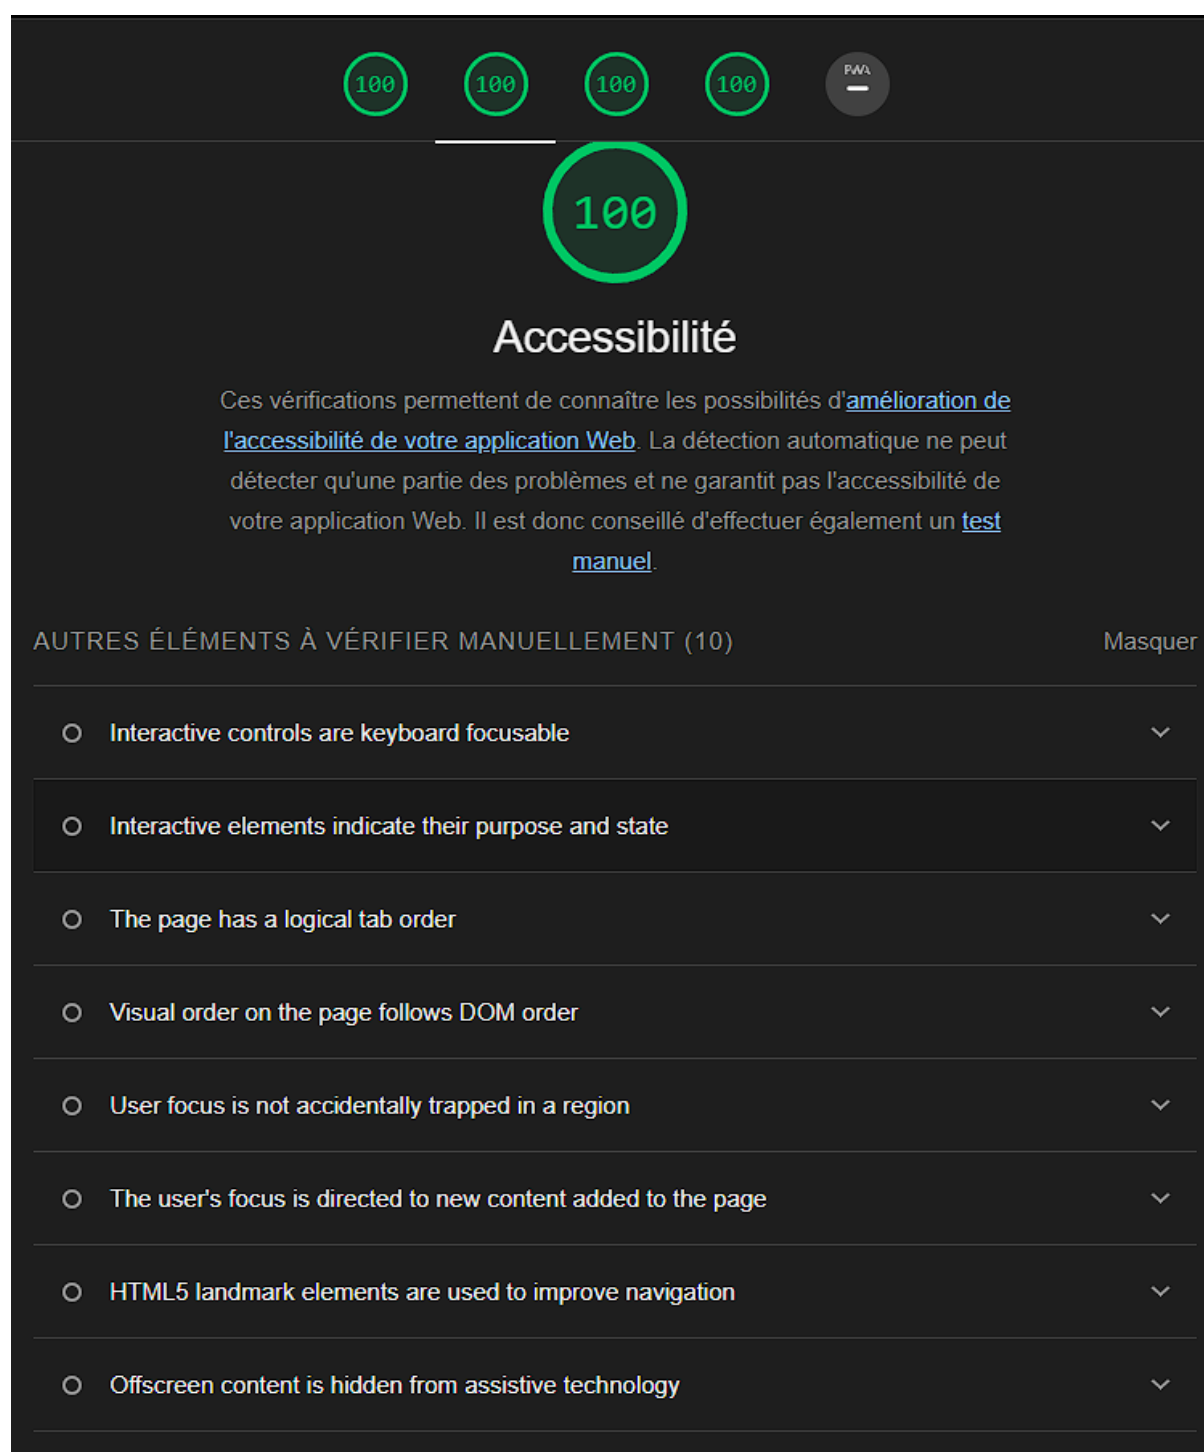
100 100 100 100 PWA —

100

Accessibilité

Ces vérifications permettent de connaître les possibilités d'amélioration de l'accessibilité de votre application Web. La détection automatique ne peut détecter qu'une partie des problèmes et ne garantit pas l'accessibilité de votre application Web. Il est donc conseillé d'effectuer également un test manuel.

AUTRES ÉLÉMENTS À VÉRIFIER MANUELLEMENT (10)

Masquer

Interactive controls are keyboard focusable

Interactive elements indicate their purpose and state

The page has a logical tab order

Visual order on the page follows DOM order

User focus is not accidentally trapped in a region

The user's focus is directed to new content added to the page

HTML5 landmark elements are used to improve navigation

Offscreen content is hidden from assistive technology